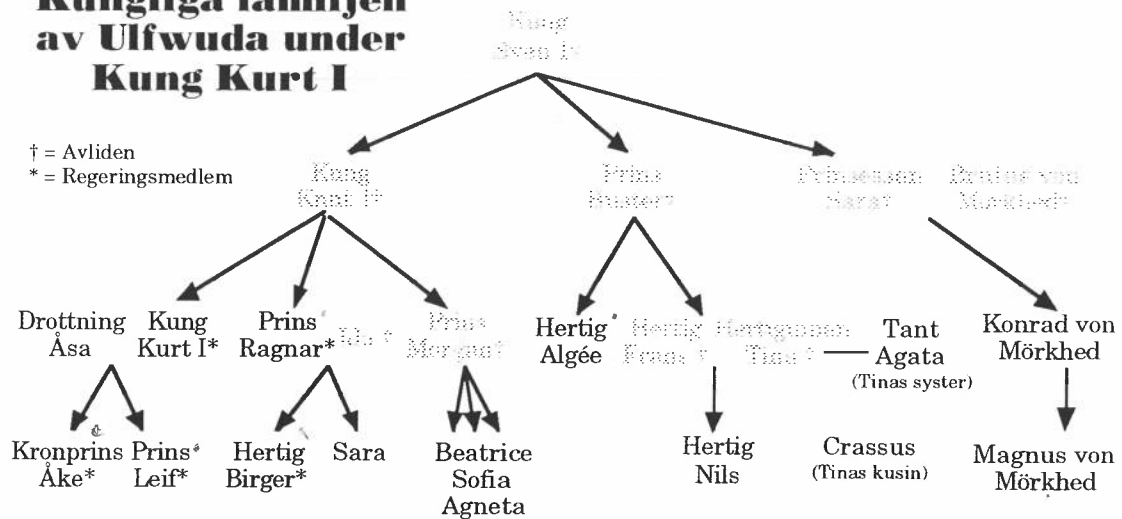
Kungliga familjen av Ulfwuda under Kung Kurt I

Kung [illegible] †

† = Avliden
* = Regeringsmedlem

Kung Knut I†

Prins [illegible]†

Prinsessan Sara†

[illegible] von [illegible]

Drottning Åsa

Kung Kurt I*

Prins Ragnar*

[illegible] †

Prins Morgan†

Hertig Algée

Hertig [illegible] †

Hertiginnan Tina †

Tant Agata
(Tinas syster)

Konrad von Mörkhed

Kronprins Åke*

Prins Leif*

Hertig Birger*

Sara

Beatrice
Sofia
Agneta

Hertig Nils

Crassus
(Tinas kusin)

Magnus von Mörkhed